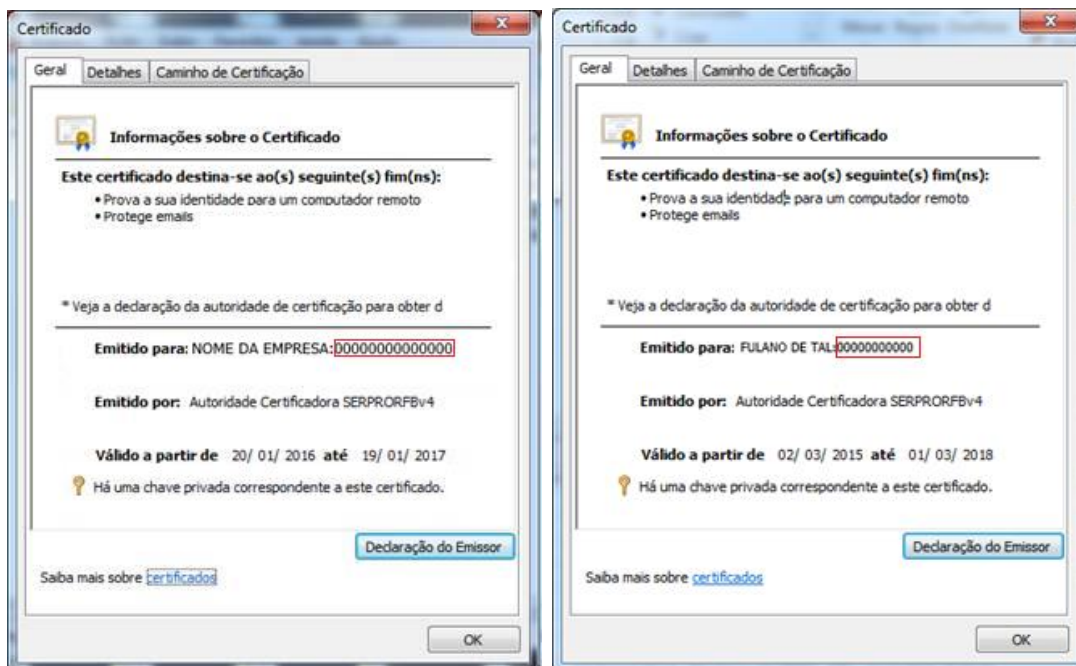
Certificado

Geral | Detalhes | Caminho de Certificação

Informações sobre o Certificado

Este certificado destina-se ao(s) seguinte(s) fim(ns):
• Prova a sua identidade para um computador remoto
• Protege emails

* Veja a declaração da autoridade de certificação para obter d

Emitido para: NOME DA EMPRESA:00000000000000

Emitido por: Autoridade Certificadora SERPRORFBv4

Válido a partir de 20/ 01/ 2016 até 19/ 01/ 2017

Há uma chave privada correspondente a este certificado.

Declaração do Emissor

Saiba mais sobre certificados

OK

Certificado

Geral | Detalhes | Caminho de Certificação

Informações sobre o Certificado

Este certificado destina-se ao(s) seguinte(s) fim(ns):
• Prova a sua identidade para um computador remoto
• Protege emails

* Veja a declaração da autoridade de certificação para obter d

Emitido para: FULANO DE TAL:00000000000

Emitido por: Autoridade Certificadora SERPRORFBv4

Válido a partir de 02/ 03/ 2015 até 01/ 03/ 2018

Há uma chave privada correspondente a este certificado.

Declaração do Emissor

Saiba mais sobre certificados

OK